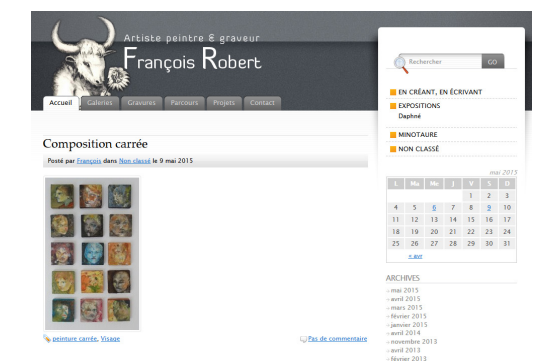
Artiste peintre & graveur
François Robert

Accueil Galeries Gravures Parcours Projets Contact

Rechercher GO

EN CRÉANT, EN ÉCRIVANT
EXPOSITIONS
Daphné
MINOTAURE
NON CLASSÉ

Composition carrée

Posté par François dans Non classé le 9 mai 2015

peinture carrée, Visage

Pas de commentaire

mai 2015

| L | Ma | Me | J | V | S | D |
|---|---|---|---|---|---|---|
| | | | | 1 | 2 | 3 |
| 4 | 5 | 6 | 7 | 8 | 9 | 10 |
| 11 | 12 | 13 | 14 | 15 | 16 | 17 |
| 18 | 19 | 20 | 21 | 22 | 23 | 24 |
| 25 | 26 | 27 | 28 | 29 | 30 | 31 |

« avr

ARCHIVES
mai 2015
avril 2015
mars 2015
février 2015
janvier 2015
avril 2014
novembre 2013
avril 2013
février 2013